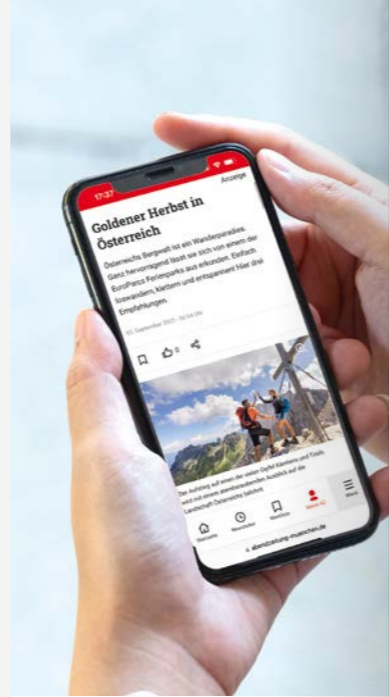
17:37

Anzeige

Goldener Herbst in Österreich

Österreichs Bergwelt ist ein Wanderparadies. Ganz hervorragend lässt sie sich von einem der EuroParcs Ferienparks aus erkunden. Einfach loswandern, klettern und entspannt hier drei Empfehlungen.

05. September 2023 · 10:54 Uhr

0

Der Aufstieg auf einen der vielen Gipfel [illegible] und Tirols wird mit einem atemberaubenden Ausblick auf die Landschaft Österreichs belohnt.

Startseite

Neuestes

Merkliste

Mein AZ

Menü

abendzeitung-muenchen.de